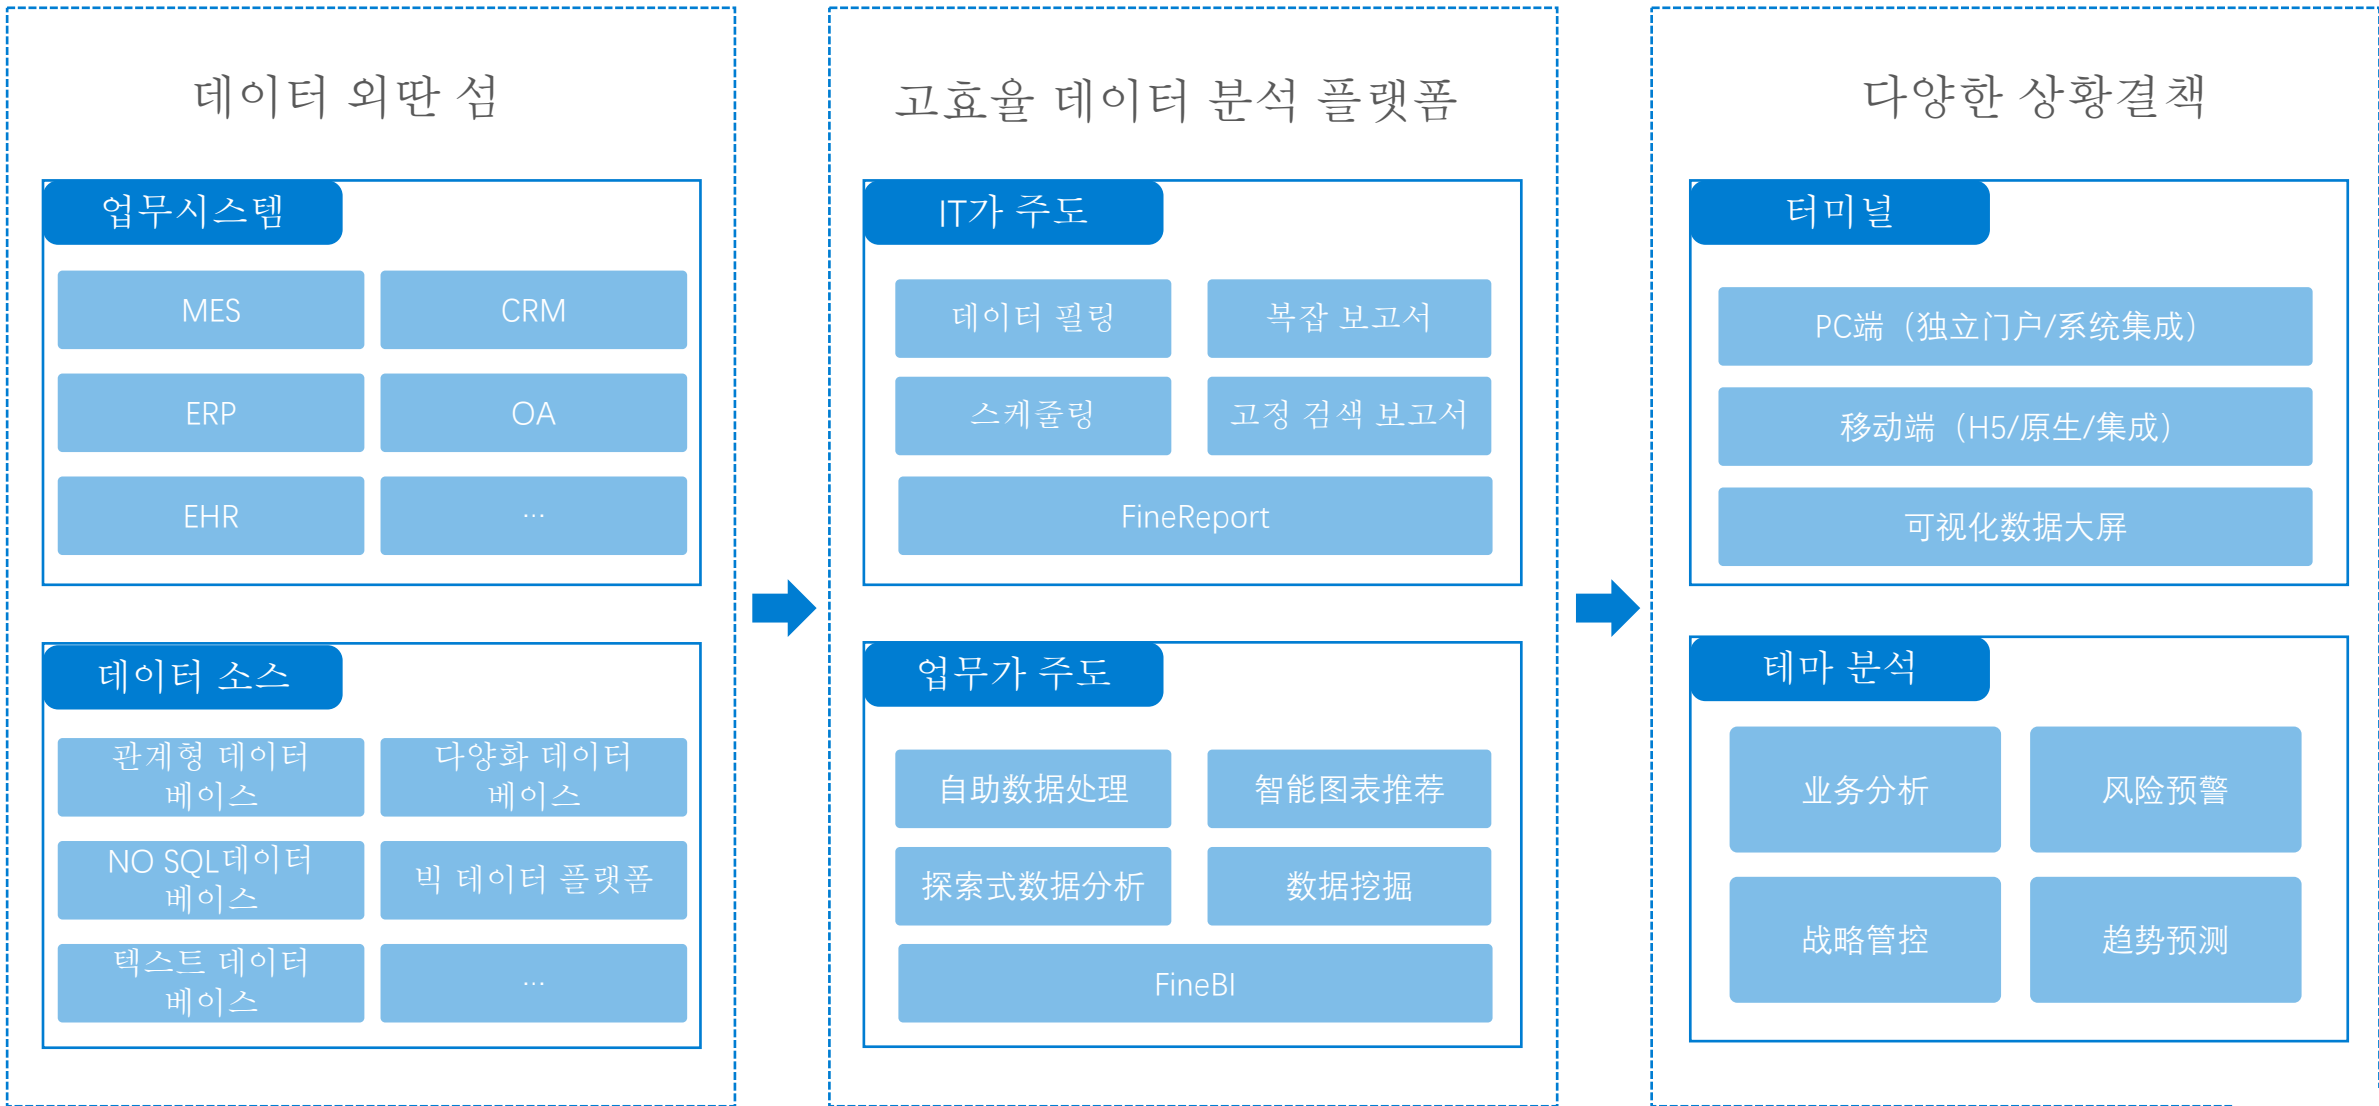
데이터 외딴 섬

업무시스템

MES

CRM

ERP

OA

EHR

...

데이터 소스

관계형 데이터베이스

다양화 데이터베이스

NO SQL데이터베이스

빅 테이터 플랫폼

텍스트 데이터베이스

...

고효율 데이터 분석 플랫폼

IT가 주도

데이터 필링

복잡 보고서

스케줄링

고정 검색 보고서

FineReport

업무가 주도

自助数据处理

智能图表推荐

探索式数据分析

数据挖掘

FineBI

다양한 상황결책

터미널

PC端（独立门户/系统集成）

移动端（H5/原生/集成）

可视化数据大屏

테마 분석

业务分析

风险预警

战略管控

趋势预测